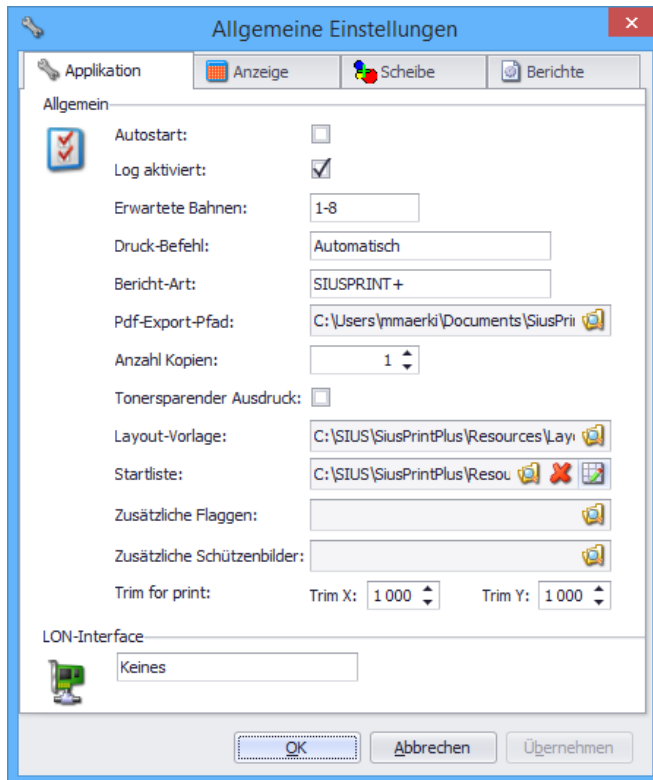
Allgemeine Einstellungen

Applikation | Anzeige | Scheibe | Berichte

Allgemein

Autostart:

Log aktiviert:

Erwartete Bahnen: 1-8

Druck-Befehl: Automatisch

Bericht-Art: SIUSPRINT+

Pdf-Export-Pfad: C:\Users\mmaerki\Documents\SiusPri

Anzahl Kopien: 1

Tonersparender Ausdruck:

Layout-Vorlage: C:\SIUS\SiusPrintPlus\Resources\Lay

Startliste: C:\SIUS\SiusPrintPlus\Resou

Zusätzliche Flaggen:

Zusätzliche Schützenbilder:

Trim for print: Trim X: 1 000 Trim Y: 1 000

LON-Interface

Keines

OK Abbrechen Übernehmen